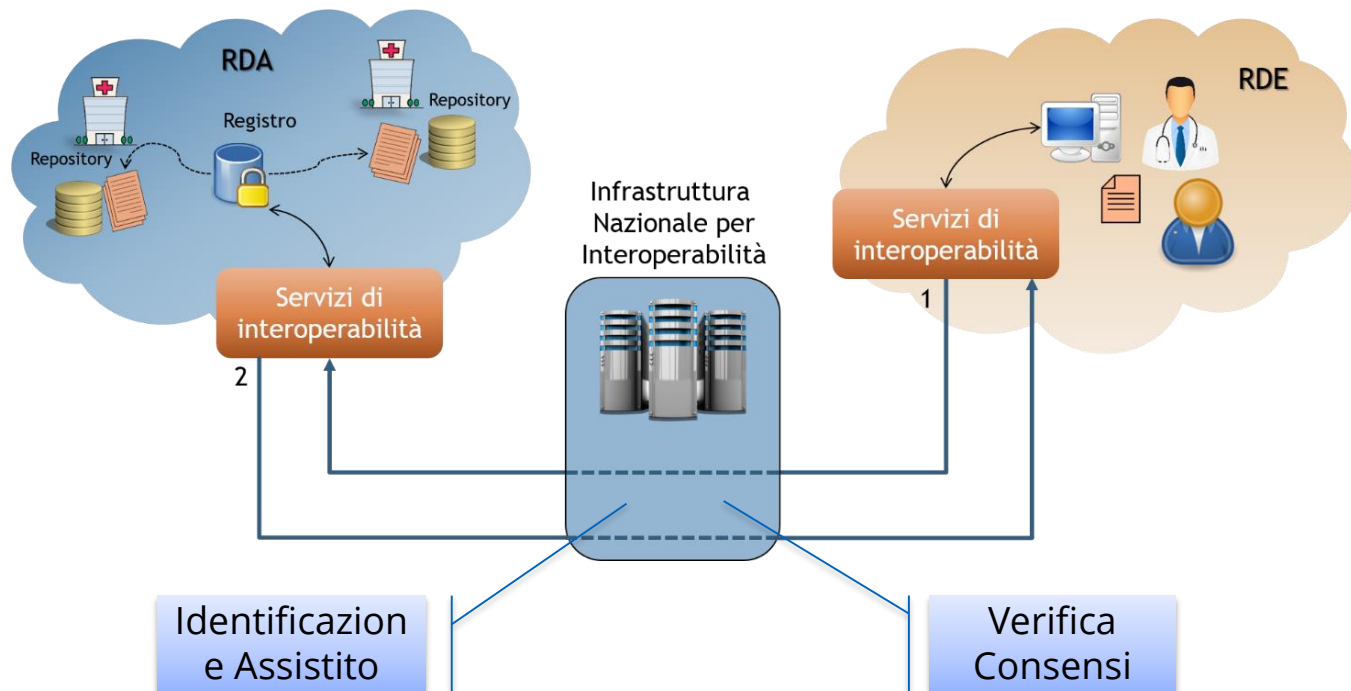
RDA

Repository

Registro

Repository

Servizi di interoperabilità

2

Infrastruttura Nazionale per Interoperabilità

RDE

Servizi di interoperabilità

1

Identificazion e Assistito

Verifica Consensi